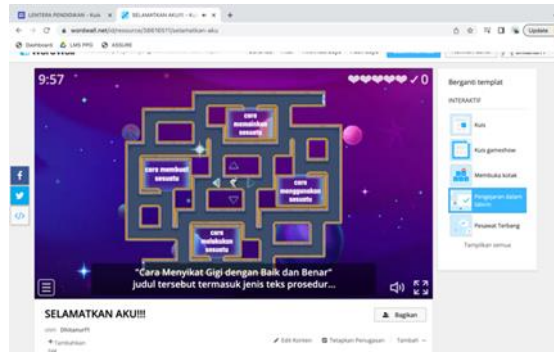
LENTERA PENDIDIKAN - Kuis
SELAMATKAN AKU!! - K...
wordwall.net/id/resource/38616517/selamatkan-aku
Update
Dashboard
LMS PPG
ASSURE
9:57
✓0
cara memahami sesuatu
cara membuat sesuatu
cara menggunakan sesuatu
cara melakukan sesuatu
"Cara Menyikat Gigi dengan Baik dan Benar" judul tersebut termasuk jenis teks prosedur...
SELAMATKAN AKU!!!
Bagikan
Tambahkan
Edit Konten
Tetapkan Penugasan
Tambah
Berganti templat
INTERAKTIF
Kuis
Kuis gameshow
Membuka kotak
Pengejaran dalam labirin
Pesawat Terbang
Tampilkan semua